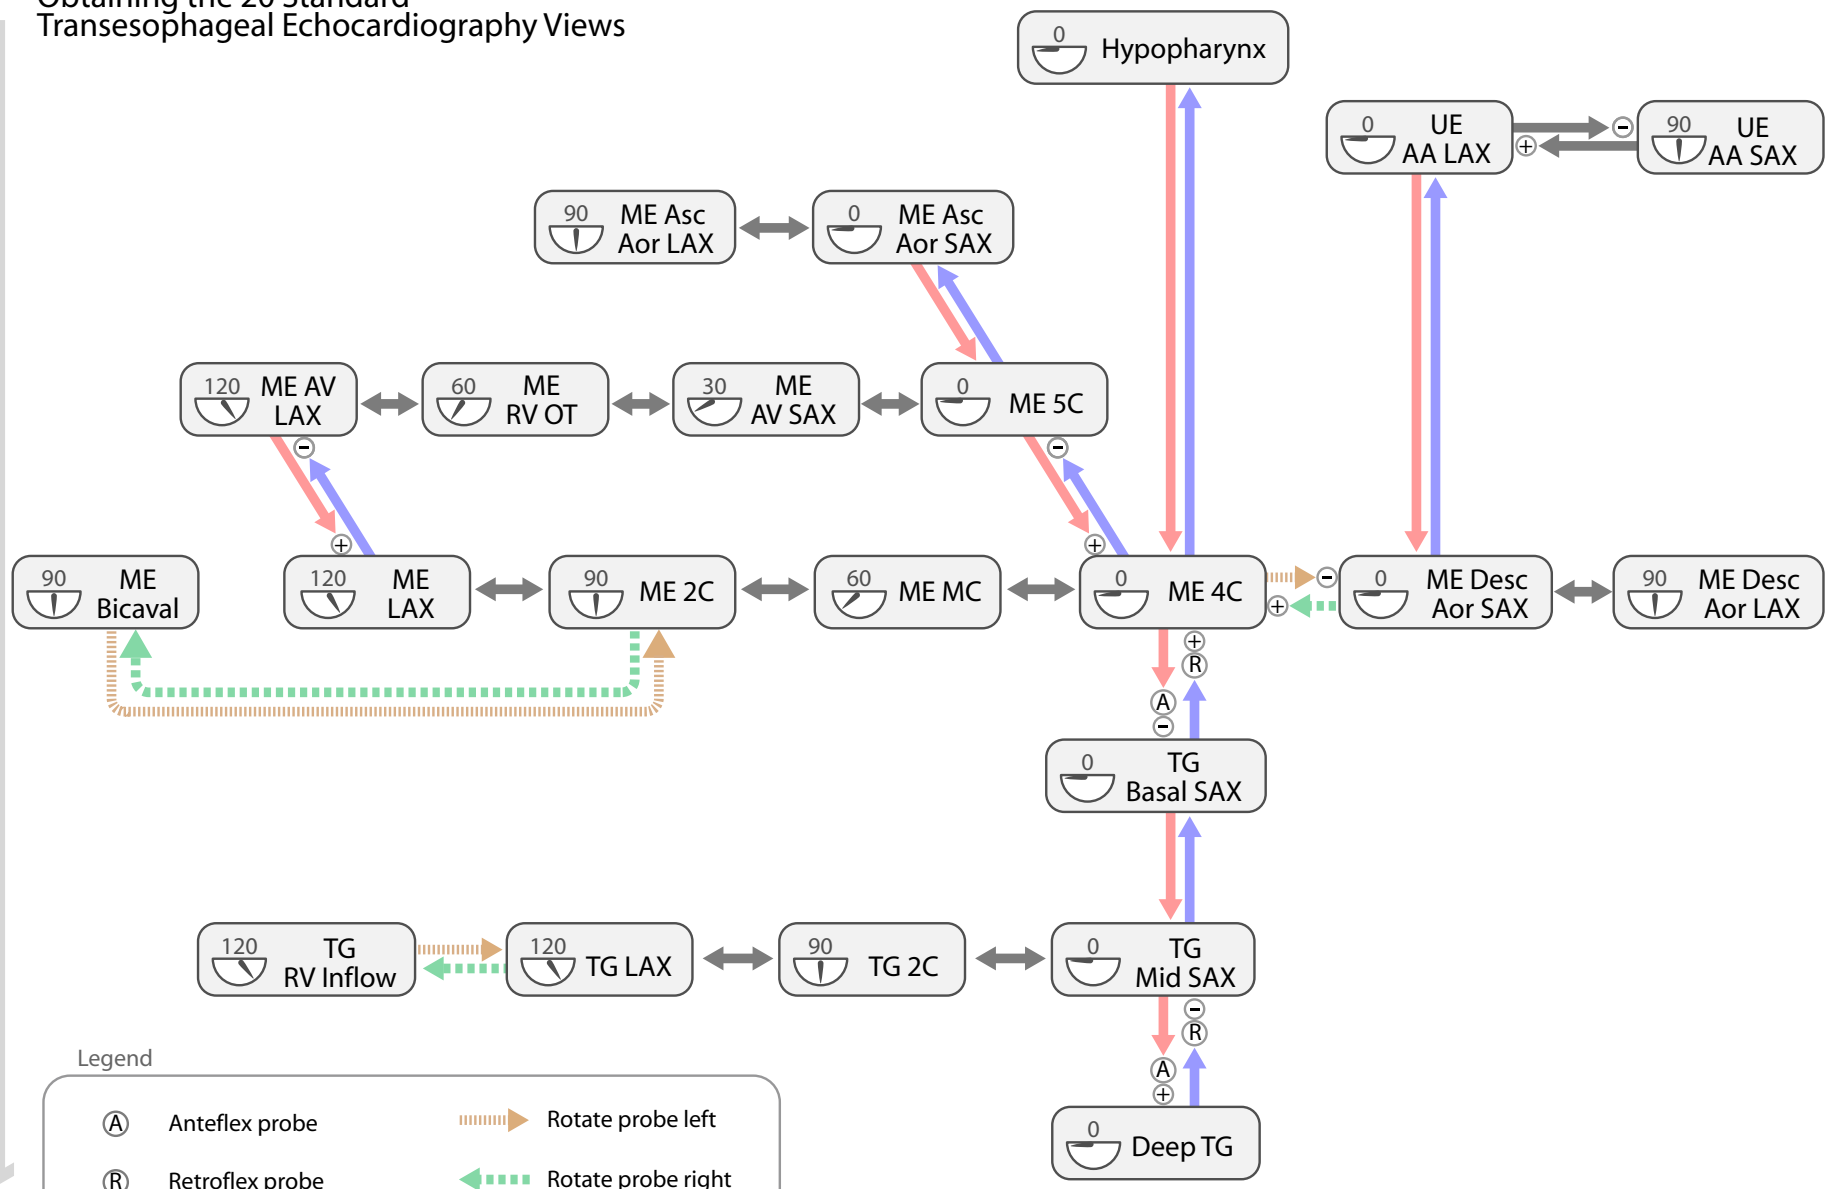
Obtaining the 20 Standard
Transesophageal Echocardiography Views

0 Hypopharynx

0 UE AA LAX

90 UE AA SAX

90 ME Asc Aor LAX

0 ME Asc Aor SAX

120 ME AV LAX

60 ME RV OT

30 ME AV SAX

0 ME 5C

90 ME Bicaval

120 ME LAX

90 ME 2C

60 ME MC

0 ME 4C

0 ME Desc Aor SAX

90 ME Desc Aor LAX

0 TG Basal SAX

120 TG RV Inflow

120 TG LAX

90 TG 2C

0 TG Mid SAX

0 Deep TG

Legend

Ⓐ Anteflex probe

Ⓡ Retroflex probe

Rotate probe left

Rotate probe right